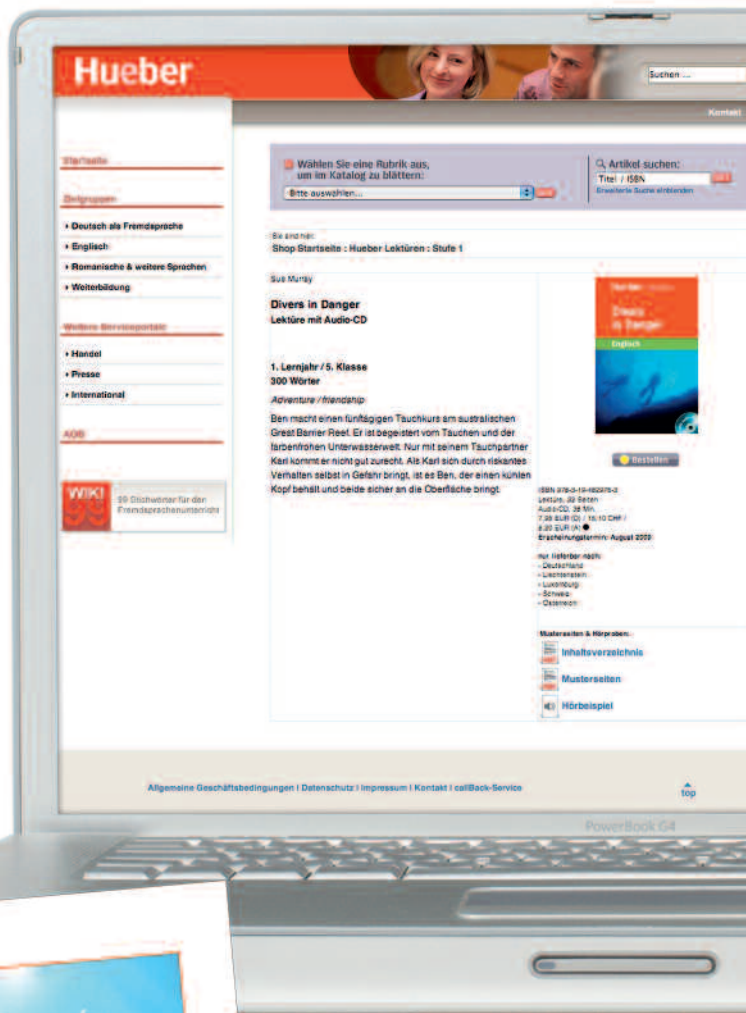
Hueber

Suchen ...

Kontakt

Startseite

Zielgruppen

▸ Deutsch als Fremdsprache

▸ Englisch

▸ Romanische & weitere Sprachen

▸ Weiterbildung

Weitere Serviceportale

▸ Handel

▸ Presse

▸ International

AGB

WIKI 99 Stichwörter für den Fremdsprachenunterricht

Wählen Sie eine Rubrik aus, um im Katalog zu blättern:

Bitte auswählen...

Artikel suchen:

Titel / ISBN

Erweiterte Suche einblenden

Sie sind hier:

Shop Startseite : Hueber Lektüren : Stufe 1

Sue Murray

Divers in Danger

Lektüre mit Audio-CD

1. Lernjahr / 5. Klasse

300 Wörter

Adventure / friendship

Ben macht einen fünftägigen Tauchkurs am australischen Great Barrier Reef. Er ist begeistert vom Tauchen und der farbenfrohen Unterwasserwelt. Nur mit seinem Tauchpartner Karl kommt er nicht gut zurecht. Als Karl sich durch riskantes Verhalten selbst in Gefahr bringt, ist es Ben, der einen kühlen Kopf behält und beide sicher an die Oberfläche bringt.

Divers in Danger

Englisch

Bestellen

ISBN 978-3-19-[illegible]

Lektüre, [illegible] Seiten

Audio-CD, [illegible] Min.

7,95 EUR (D) / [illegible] CHF /

8,20 EUR (A)

Erscheinungstermin: August 2009

nur lieferbar nach:

- Deutschland

- Liechtenstein

- Luxemburg

- Schweiz

- Österreich

Musterseiten & Hörproben:

Inhaltsverzeichnis

Musterseiten

Hörbeispiel

Allgemeine Geschäftsbedingungen | Datenschutz | Impressum | Kontakt | callBack-Service

top

PowerBook G4